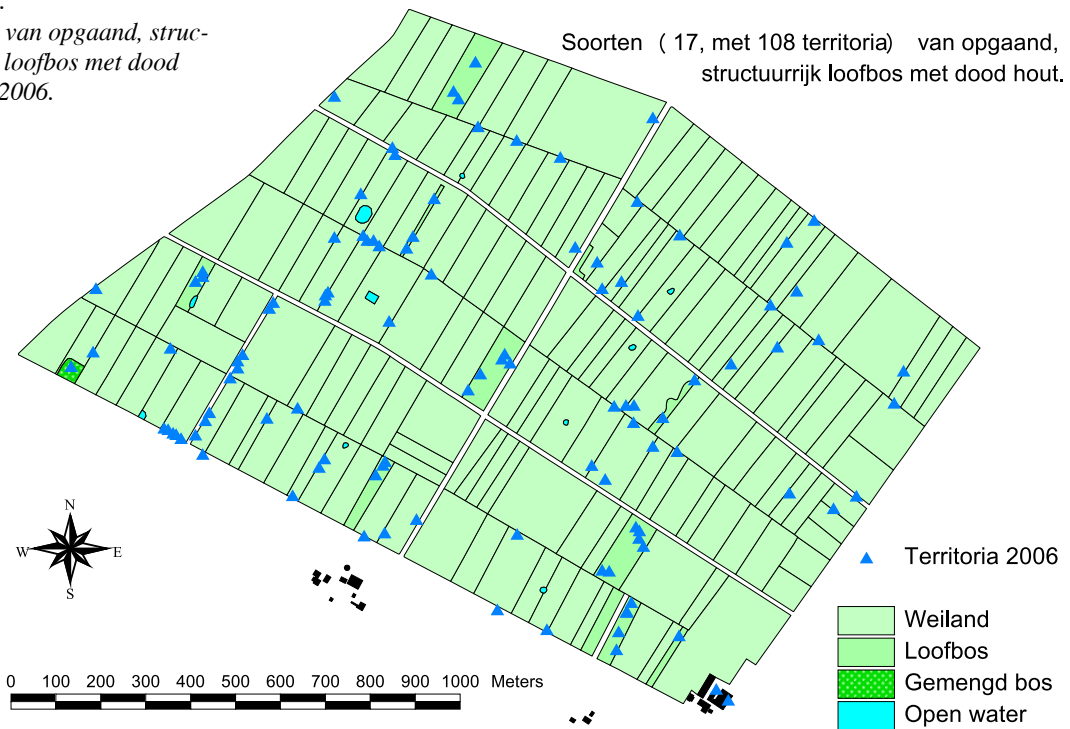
van opgaand, struc-
loofbos met dood
2006.

Soorten ( 17, met 108 territoria) van opgaand, structuurrijk loofbos met dood hout.

N
W
E
S

0 100 200 300 400 500 600 700 800 900 1000 Meters

Territoria 2006
Weiland
Loofbos
Gemengd bos
Open water